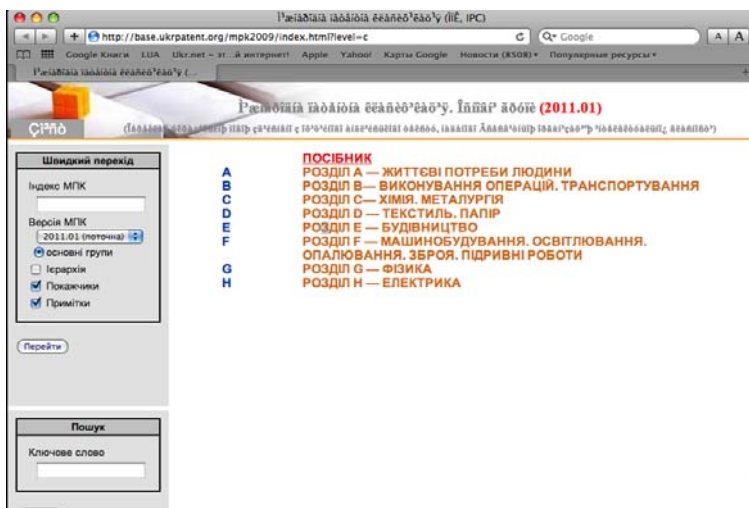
Ì³æíàðîäíà ïàòåíòíà êëàñèô³êàö³ÿ (ÌÏÊ, IPC)

http://base.ukrpatent.org/mpk2009/index.html?level=c

Q- Google

A A

Google Книги LUA Ukr.net – гл. й интернет! Apple Yahoo! Карты Google Новости (8508) ▾ Популярные ресурсы ▾

Ì³æíàðîäíà ïàòåíòíà êëàñèô³êàö³ÿ (...

Ì³æíàðîäíà ïàòåíòíà êëàñèô³êàö³ÿ. Îñíîâ ãðóïè (2011.01)

Зміст

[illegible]

Швидкий перехід

Індекс МПК

Версія МПК

2011.01 (поточна)

основні групи

Ієрархія

Покажчики

Примітки

Перейти

Пошук

Ключове слово

ПОСІБНИК

A РОЗДІЛ А — ЖИТТЄВІ ПОТРЕБИ ЛЮДИНИ

B РОЗДІЛ B— ВИКОНУВАННЯ ОПЕРАЦІЙ. ТРАНСПОРТУВАННЯ

C РОЗДІЛ C— ХІМІЯ. МЕТАЛУРГІЯ

D РОЗДІЛ D — ТЕКСТИЛЬ. ПАПІР

E РОЗДІЛ E — БУДІВНИЦТВО

F РОЗДІЛ F — МАШИНОБУДУВАННЯ. ОСВІТЛЮВАННЯ. ОПАЛЮВАННЯ. ЗБРОЯ. ПІДРИВНІ РОБОТИ

G РОЗДІЛ G — ФІЗИКА

H РОЗДІЛ H — ЕЛЕКТРИКА